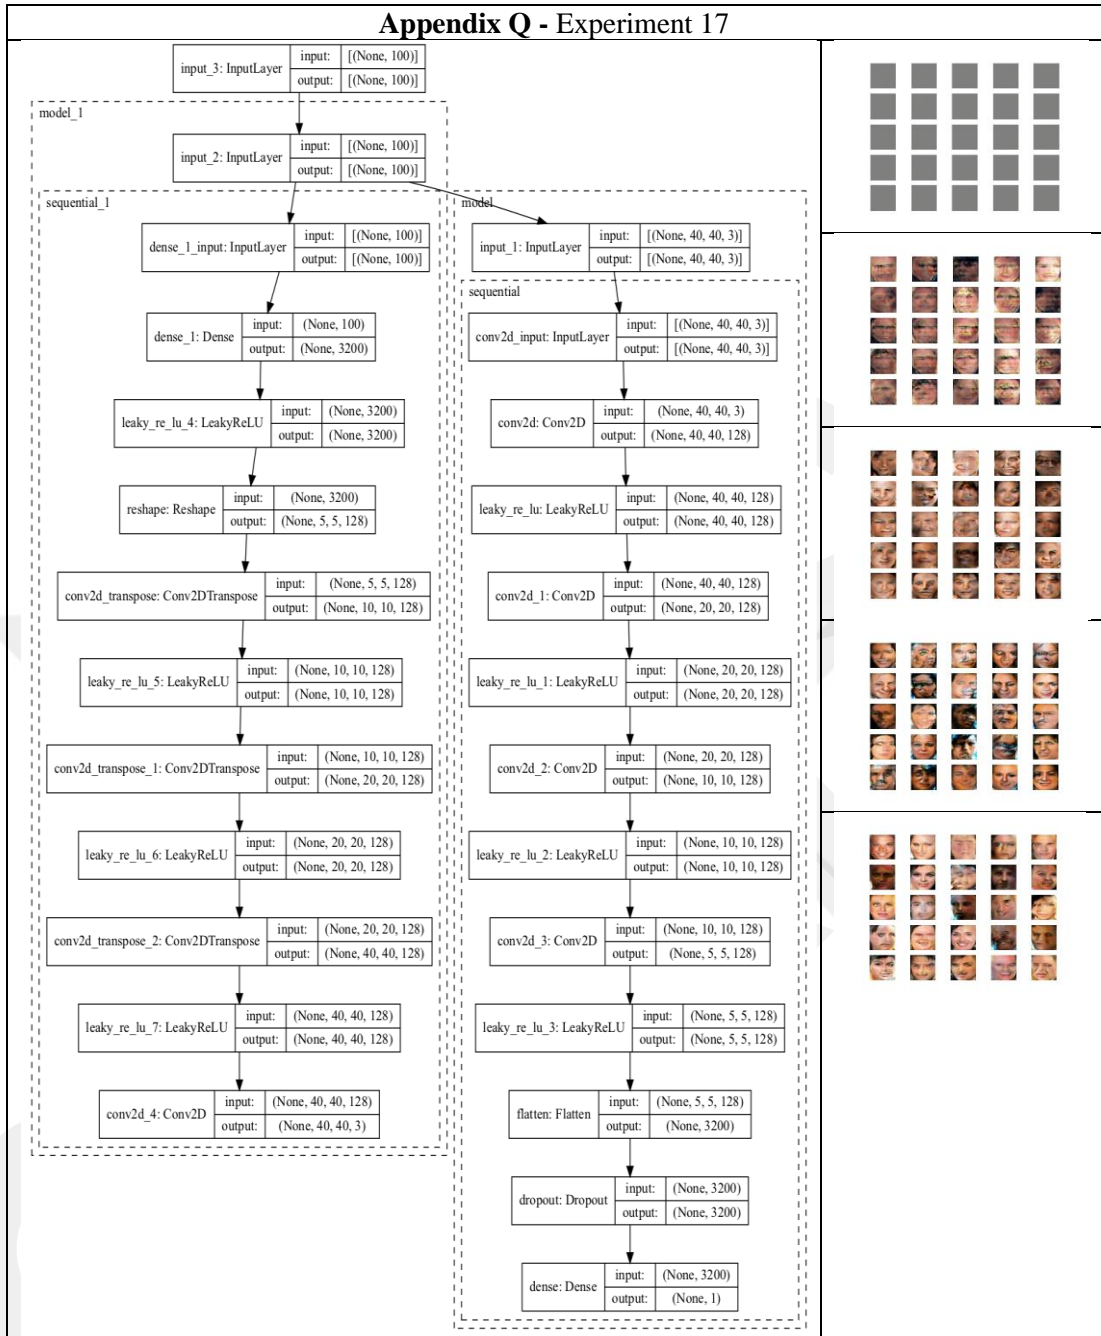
**Appendix Q -** Experiment 17

input_3: InputLayer | input: | [(None, 100)]
output: | [(None, 100)]

model_1

input_2: InputLayer | input: | [(None, 100)]
output: | [(None, 100)]

sequential_1

dense_1_input: InputLayer | input: | [(None, 100)]
output: | [(None, 100)]

dense_1: Dense | input: | (None, 100)
output: | (None, 3200)

leaky_re_lu_4: LeakyReLU | input: | (None, 3200)
output: | (None, 3200)

reshape: Reshape | input: | (None, 3200)
output: | (None, 5, 5, 128)

conv2d_transpose: Conv2DTranspose | input: | (None, 5, 5, 128)
output: | (None, 10, 10, 128)

leaky_re_lu_5: LeakyReLU | input: | (None, 10, 10, 128)
output: | (None, 10, 10, 128)

conv2d_transpose_1: Conv2DTranspose | input: | (None, 10, 10, 128)
output: | (None, 20, 20, 128)

leaky_re_lu_6: LeakyReLU | input: | (None, 20, 20, 128)
output: | (None, 20, 20, 128)

conv2d_transpose_2: Conv2DTranspose | input: | (None, 20, 20, 128)
output: | (None, 40, 40, 128)

leaky_re_lu_7: LeakyReLU | input: | (None, 40, 40, 128)
output: | (None, 40, 40, 128)

conv2d_4: Conv2D | input: | (None, 40, 40, 128)
output: | (None, 40, 40, 3)

model

input_1: InputLayer | input: | [(None, 40, 40, 3)]
output: | [(None, 40, 40, 3)]

sequential

conv2d_input: InputLayer | input: | [(None, 40, 40, 3)]
output: | [(None, 40, 40, 3)]

conv2d: Conv2D | input: | (None, 40, 40, 3)
output: | (None, 40, 40, 128)

leaky_re_lu: LeakyReLU | input: | (None, 40, 40, 128)
output: | (None, 40, 40, 128)

conv2d_1: Conv2D | input: | (None, 40, 40, 128)
output: | (None, 20, 20, 128)

leaky_re_lu_1: LeakyReLU | input: | (None, 20, 20, 128)
output: | (None, 20, 20, 128)

conv2d_2: Conv2D | input: | (None, 20, 20, 128)
output: | (None, 10, 10, 128)

leaky_re_lu_2: LeakyReLU | input: | (None, 10, 10, 128)
output: | (None, 10, 10, 128)

conv2d_3: Conv2D | input: | (None, 10, 10, 128)
output: | (None, 5, 5, 128)

leaky_re_lu_3: LeakyReLU | input: | (None, 5, 5, 128)
output: | (None, 5, 5, 128)

flatten: Flatten | input: | (None, 5, 5, 128)
output: | (None, 3200)

dropout: Dropout | input: | (None, 3200)
output: | (None, 3200)

dense: Dense | input: | (None, 3200)
output: | (None, 1)